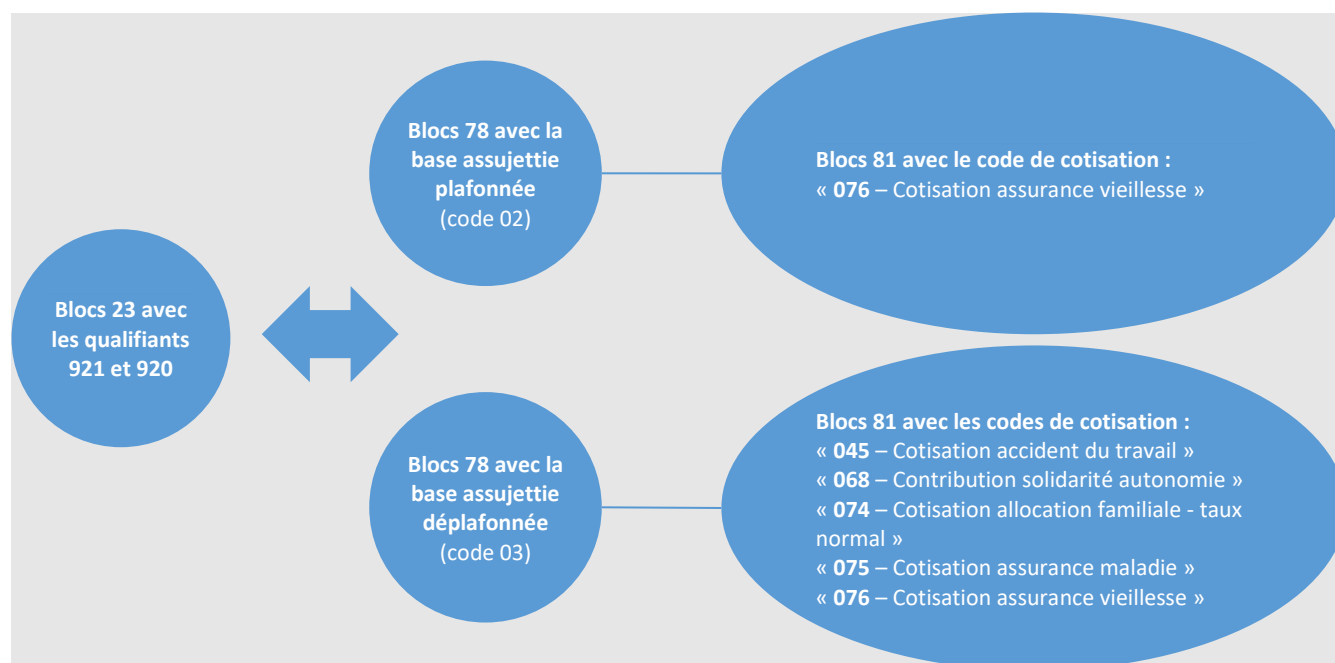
Blocs 78 avec la base assujettie plafonnée
(code 02)

Blocs 81 avec le code de cotisation :
« 076 – Cotisation assurance vieillesse »

Blocs 23 avec les qualifiants 921 et 920

Blocs 78 avec la base assujettie déplafonnée
(code 03)

Blocs 81 avec les codes de cotisation :
« 045 – Cotisation accident du travail »
« 068 – Contribution solidarité autonomie »
« 074 – Cotisation allocation familiale - taux normal »
« 075 – Cotisation assurance maladie »
« 076 – Cotisation assurance vieillesse »